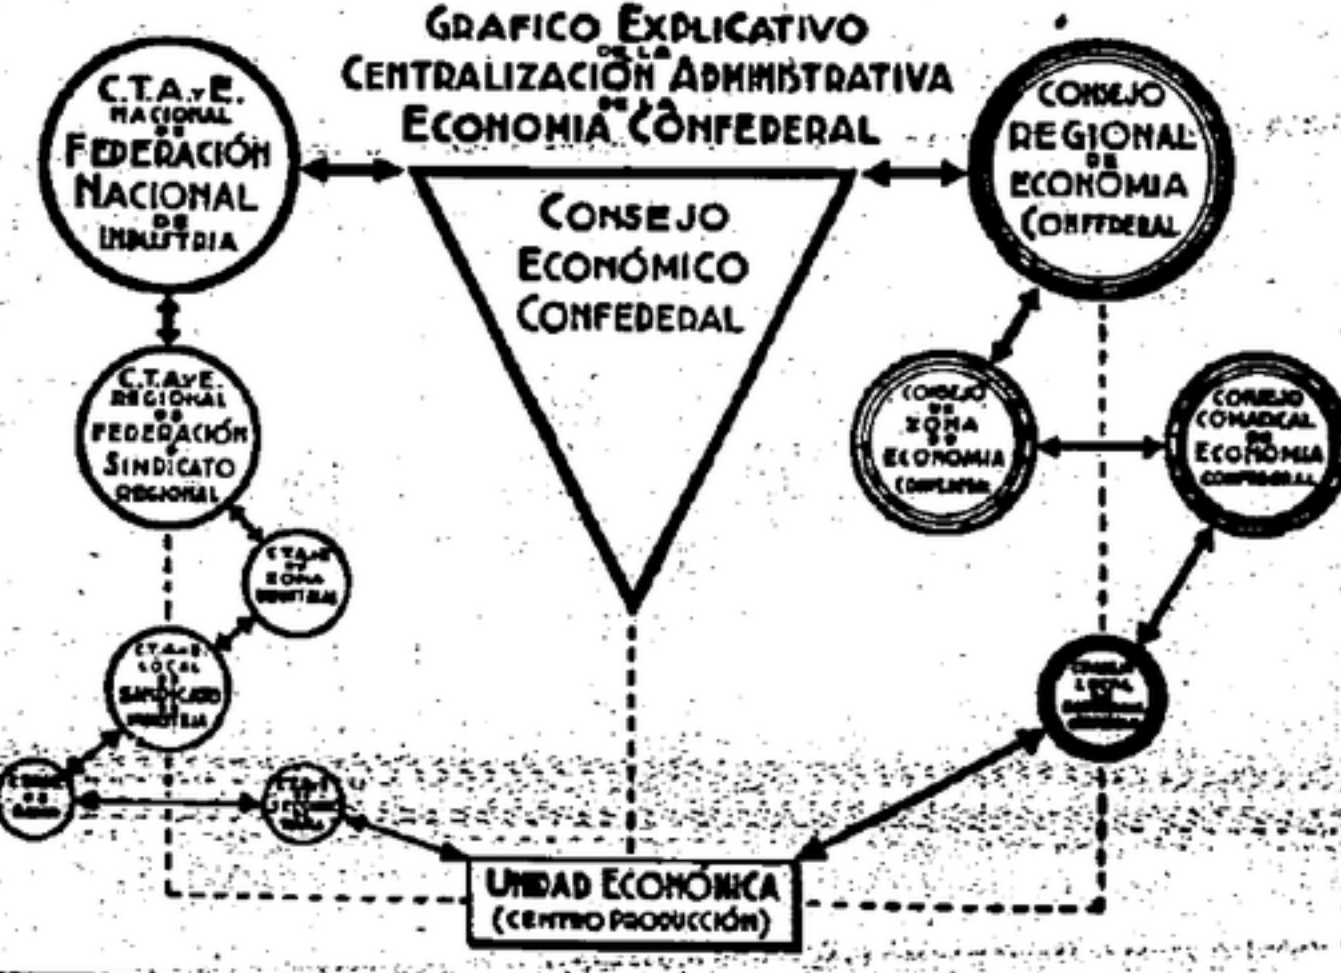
GRAFICO EXPLICATIVO DE LA CENTRALIZACIÓN ADMINISTRATIVA DE LA ECONOMIA CONFEDERAL

C.T.A. y E. NACIONAL DE FEDERACIÓN NACIONAL DE INDUSTRIA

CONSEJO ECONÓMICO CONFEDERAL

CONSEJO REGIONAL DE ECONOMIA CONFEDERAL

C.T.A. y E. REGIONAL DE FEDERACIÓN Ó SINDICATO REGIONAL

CONSEJO DE ZONA DE ECONOMIA CONFEDERAL

CONSEJO COMARCAL DE ECONOMIA CONFEDERAL

C.T.A. y E. DE ZONA INDUSTRIAL

C.T.A. y E. LOCAL DE SINDICATO DE INDUSTRIA

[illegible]

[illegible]

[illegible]

UNIDAD ECONÓMICA (CENTRO PRODUCCIÓN)